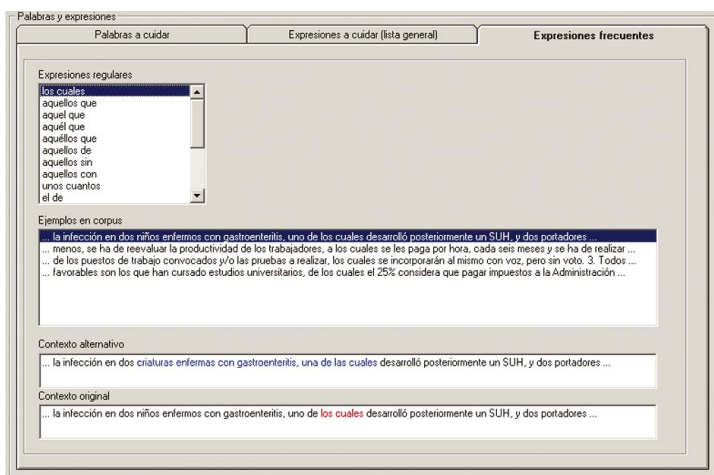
Palabras y expresiones

Palabras a cuidar | Expresiones a cuidar (lista general) | Expresiones frecuentes

Expresiones regulares

los cuales
aquellos que
aquel que
aquél que
aquéllos que
aquellos de
aquellos sin
aquellos con
unos cuantos
el de

Ejemplos en corpus

... la infección en dos niños enfermos con gastroenteritis, uno de los cuales desarrolló posteriormente un SUH, y dos portadores ...
... menos, se ha de reevaluar la productividad de los trabajadores, a los cuales se les paga por hora, cada seis meses y se ha de realizar ...
... de los puestos de trabajo convocados y/o las pruebas a realizar, los cuales se incorporarán al mismo con voz, pero sin voto. 3. Todos ...
... favorables son los que han cursado estudios universitarios, de los cuales el 25% considera que pagar impuestos a la Administración ...

Contexto alternativo

... la infección en dos criaturas enfermas con gastroenteritis, una de las cuales desarrolló posteriormente un SUH, y dos portadores ...

Contexto original

... la infección en dos niños enfermos con gastroenteritis, uno de los cuales desarrolló posteriormente un SUH, y dos portadores ...